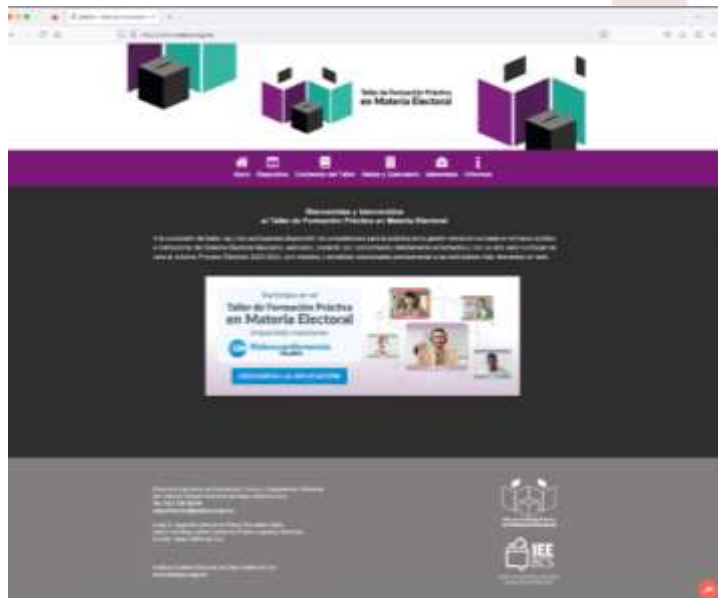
Taller de Formación Práctica en Materia Electoral

Inicio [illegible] Contenido del Taller Sedes y Calendario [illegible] Informes

Bienvenidas y bienvenidos al Taller de Formación Práctica en Materia Electoral

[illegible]

Participa en el Taller de Formación Práctica en Materia Electoral

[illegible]

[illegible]

IEE BCS

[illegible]